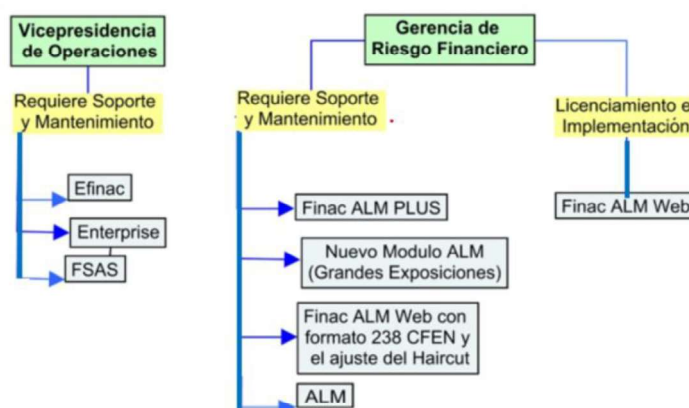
Vicepresidencia de Operaciones

Requiere Soporte y Mantenimiento

Efinac

Enterprise

FSAS

Gerencia de Riesgo Financiero

Requiere Soporte y Mantenimiento

Finac ALM PLUS

Nuevo Modulo ALM (Grandes Exposiciones)

Finac ALM Web con formato 238 CFEN y el ajuste del Haircut

ALM

Licenciamiento e Implementación

Finac ALM Web